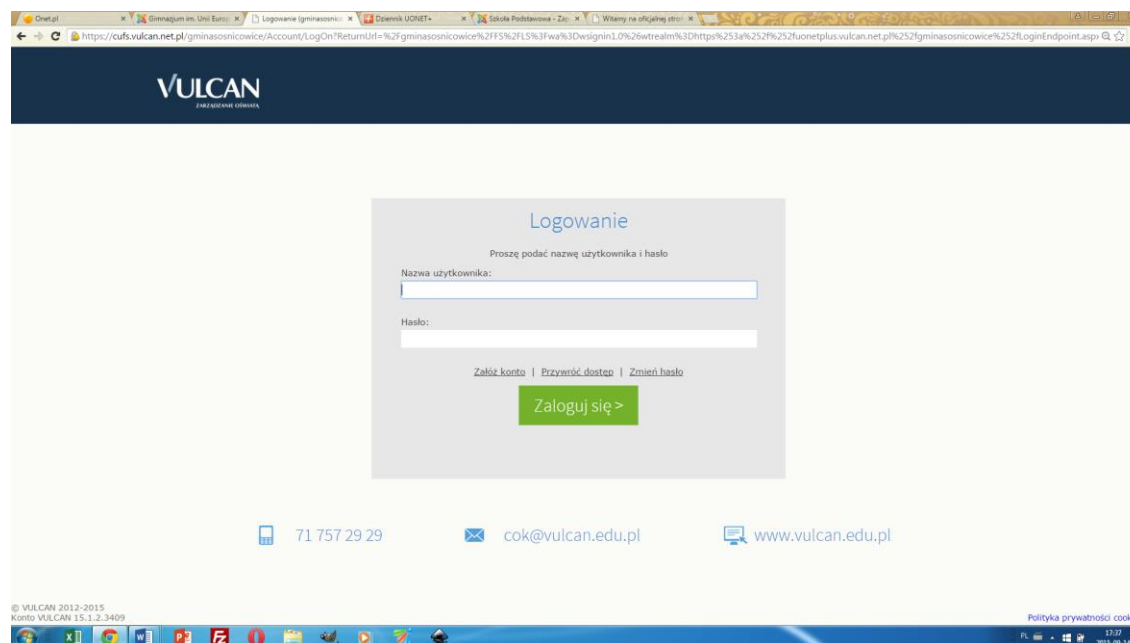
Onet.pl | Gimnazjum im. Unii Europ | Logowanie (gminasosnic | Dziennik UONET+ | Szkoła Podstawowa - Zap | Witamy na oficjalnej stro

https://cufs.vulcan.net.pl/gminasosnicowice/Account/LogOn?ReturnUrl=%2Fgminasosnicowice%2FFS%2FLS%3Fwa%3Dwsignin1.0%26wtrealm%3Dhttps%253a%252f%252fuonetplus.vulcan.net.pl%252fgminasosnicowice%252fLoginEndpoint.asp

VULCAN
ZARZĄDZANIE OŚWIATĄ

Logowanie

Proszę podać nazwę użytkownika i hasło

Nazwa użytkownika:

Hasło:

Załóż konto | Przywróć dostęp | Zmień hasło

Zaloguj się >

71 757 29 29

cok@vulcan.edu.pl

www.vulcan.edu.pl

© VULCAN 2012-2015
Konto VULCAN 15.1.2.3409

Polityka prywatności coo

PL

17:37